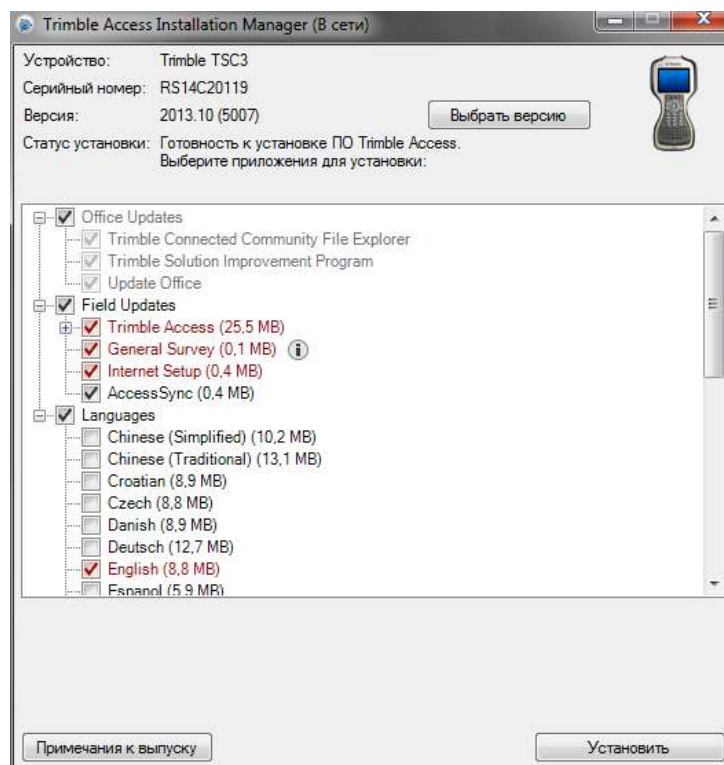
Trimble Access Installation Manager (В сети)

Устройство: Trimble TSC3
Серийный номер: RS14C20119
Версия: 2013.10 (5007)
Выбрать версию
Статус установки: Готовность к установке ПО Trimble Access. Выберите приложения для установки:

Office Updates
Trimble Connected Community File Explorer
Trimble Solution Improvement Program
Update Office
Field Updates
Trimble Access (25,5 MB)
General Survey (0,1 MB)
Internet Setup (0,4 MB)
AccessSync (0,4 MB)
Languages
Chinese (Simplified) (10,2 MB)
Chinese (Traditional) (13,1 MB)
Croatian (8,9 MB)
Czech (8,8 MB)
Danish (8,9 MB)
Deutsch (12,7 MB)
English (8,8 MB)
Espanol (5,9 MB)

Примечания к выпуску
Установить